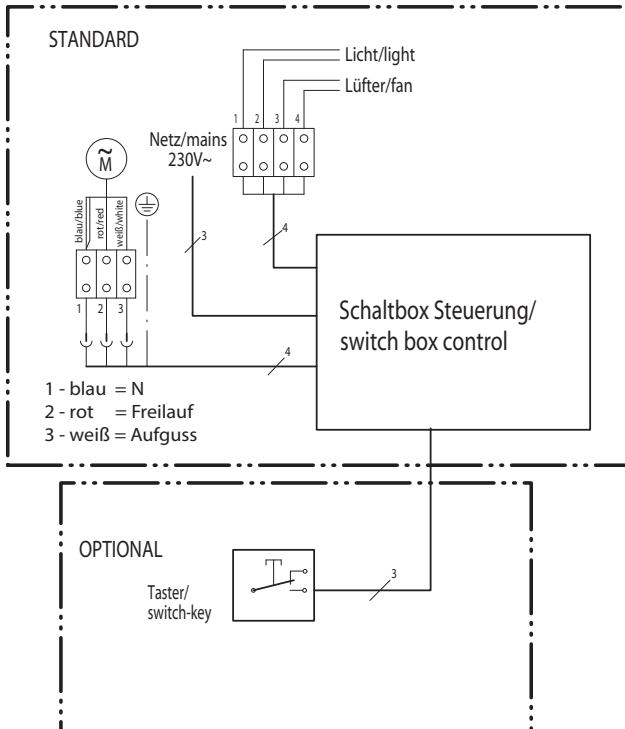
STANDARD

Licht/light
Lüfter/fan

1 2 3 4

Netz/mains 230V~

$\tilde{M}$

blau/blue
rot/red
weiß/white

3
4

1 2 3

Schaltbox Steuerung/ switch box control

4

1 - blau = N
2 - rot = Freilauf
3 - weiß = Aufguss

OPTIONAL

Taster/ switch-key

3